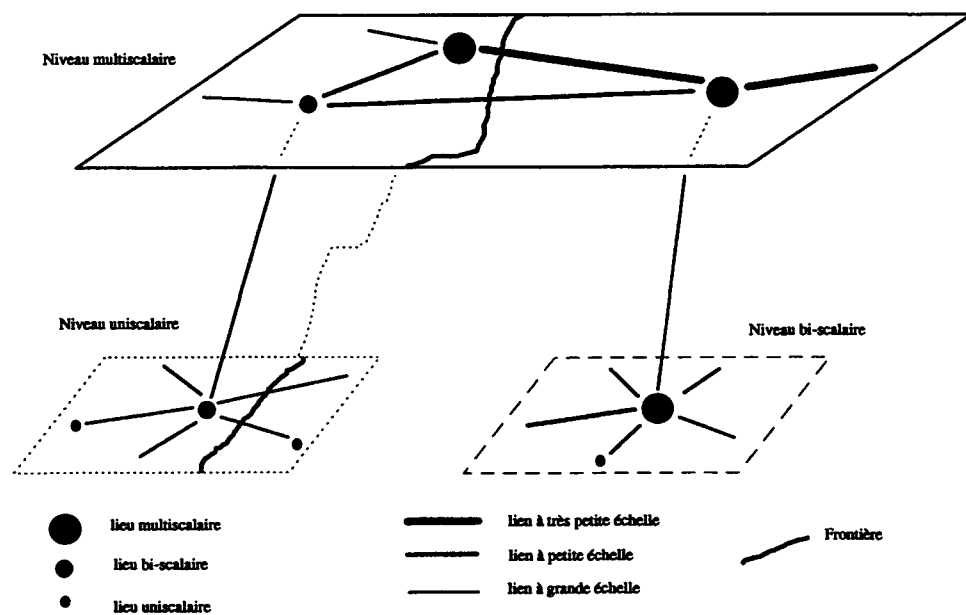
Niveau multiscalaire

Niveau uniscalaire

Niveau bi-scalaire

lieu multiscalaire

lieu bi-scalaire

lieu uniscalaire

lien à très petite échelle

lien à petite échelle

lien à grande échelle

Frontière